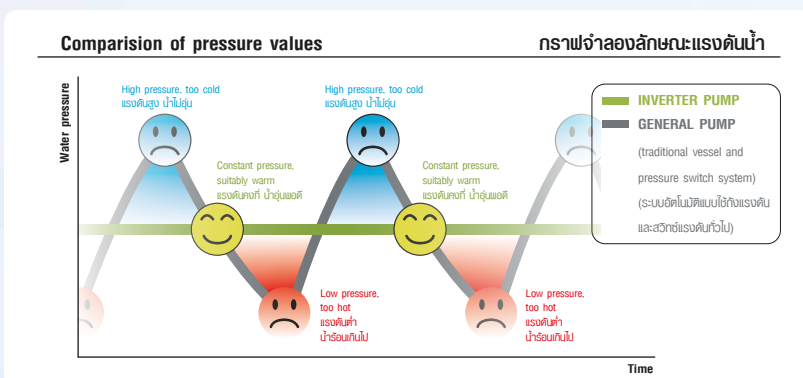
Comparision of pressure values

กราฟจำลองลักษณะแรงดันน้ำ

Water pressure

High pressure, too cold
แรงดันสูง น้ำไม่อุ่น

Constant pressure, suitably warm
แรงดันคงที่ น้ำอุ่นพอดี

High pressure, too cold
แรงดันสูง น้ำไม่อุ่น

Constant pressure, suitably warm
แรงดันคงที่ น้ำอุ่นพอดี

Low pressure, too hot
แรงดันต่ำ
น้ำร้อนเกินไป

Low pressure, too hot
แรงดันต่ำ
น้ำร้อนเกินไป

INVERTER PUMP
GENERAL PUMP
(traditional vessel and pressure switch system)
(ระบบอัตโนมัติแบบใช้ถังแรงดันและสวิทช์แรงดันทั่วไป)

Time